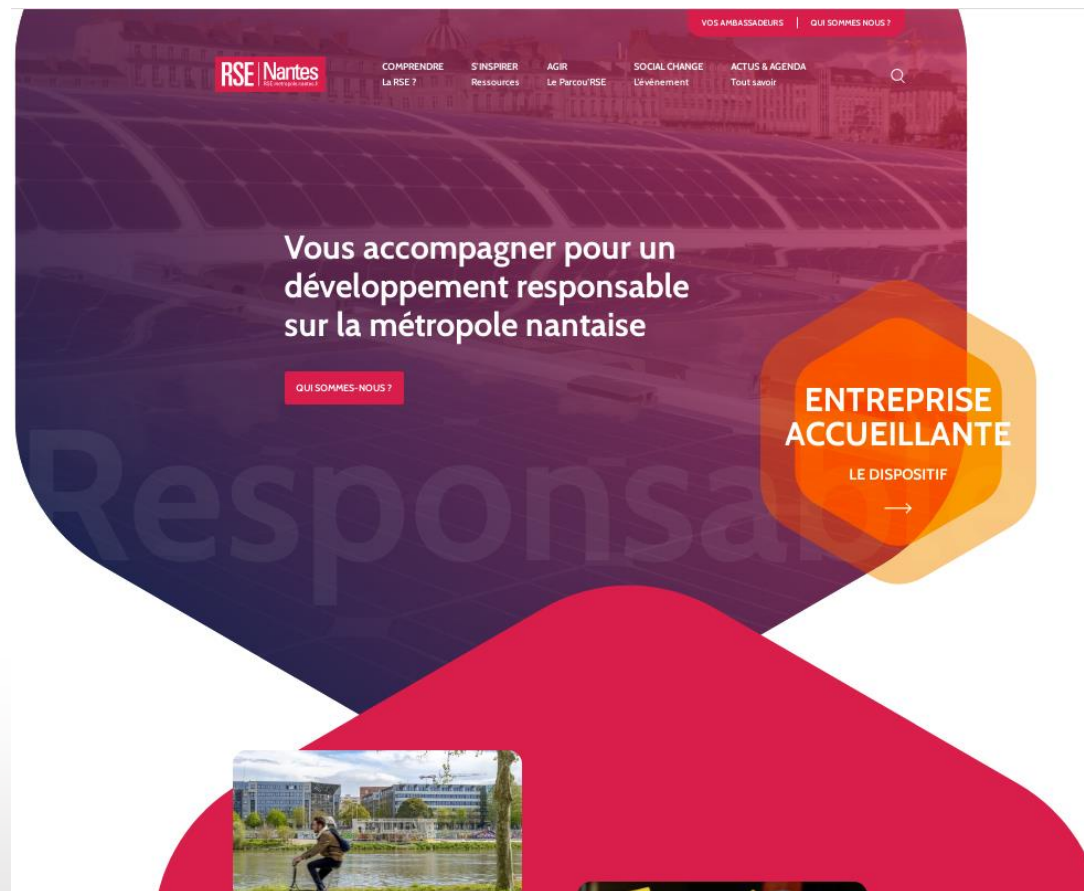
VOS AMBASSADEURS | QUI SOMMES NOUS ?

RSE | Nantes
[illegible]

COMPRENDRE
La RSE ?

S'INSPIRER
Ressources

AGIR
Le Parcou'RSE

SOCIAL CHANGE
L'évènement

ACTUS & AGENDA
Tout savoir

Vous accompagner pour un développement responsable sur la métropole nantaise

QUI SOMMES-NOUS ?

Responsab

ENTREPRISE ACCUEILLANTE

LE DISPOSITIF

→